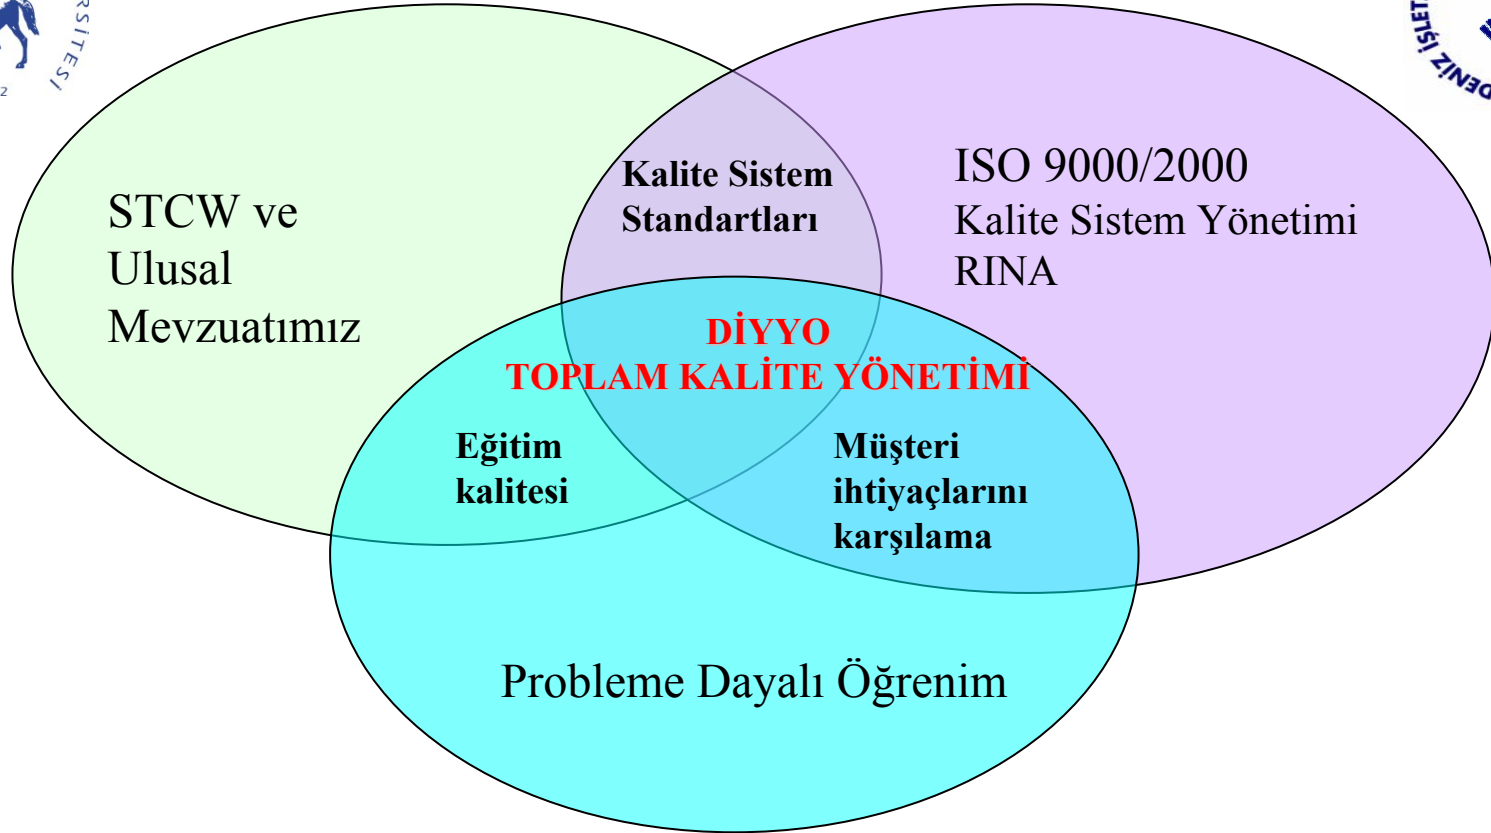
STCW ve Ulusal Mevzuatımız

Kalite Sistem Standartları

ISO 9000/2000
Kalite Sistem Yönetimi
RINA

DİYYO
TOPLAM KALİTE YÖNETİMİ

Eğitim kalitesi

Müşteri ihtiyaçlarını karşılama

Probleme Dayalı Öğrenim